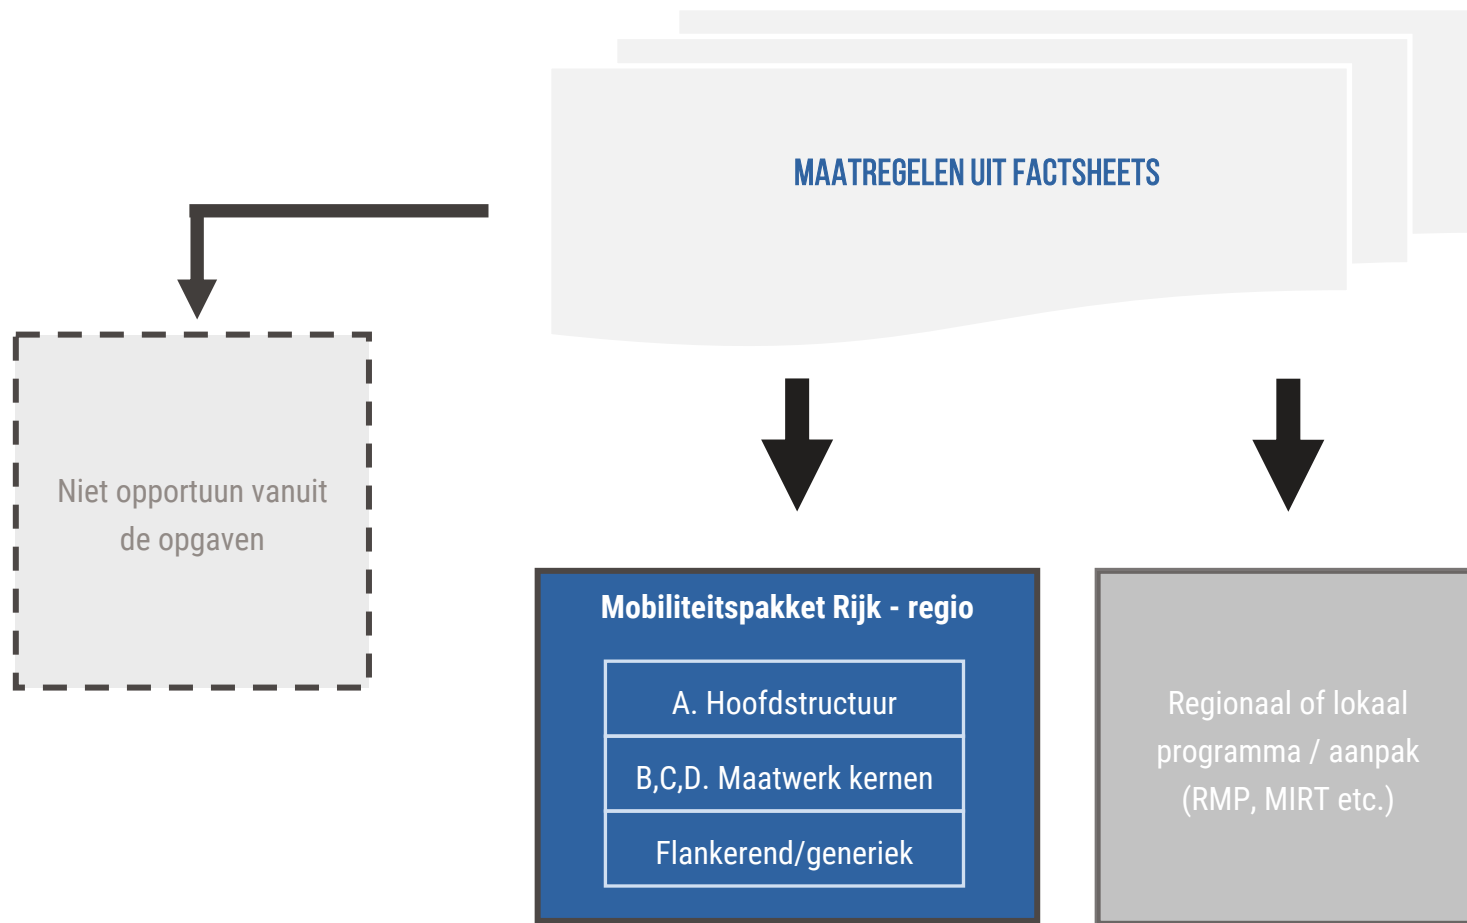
MAATREGELEN UIT FACTSHEETS

Niet opportuun vanuit de opgaven

Mobiliteitspakket Rijk - regio

A. Hoofdstructuur

B,C,D. Maatwerk kernen

Flankerend/generiek

Regionaal of lokaal programma / aanpak (RMP, MIRT etc.)